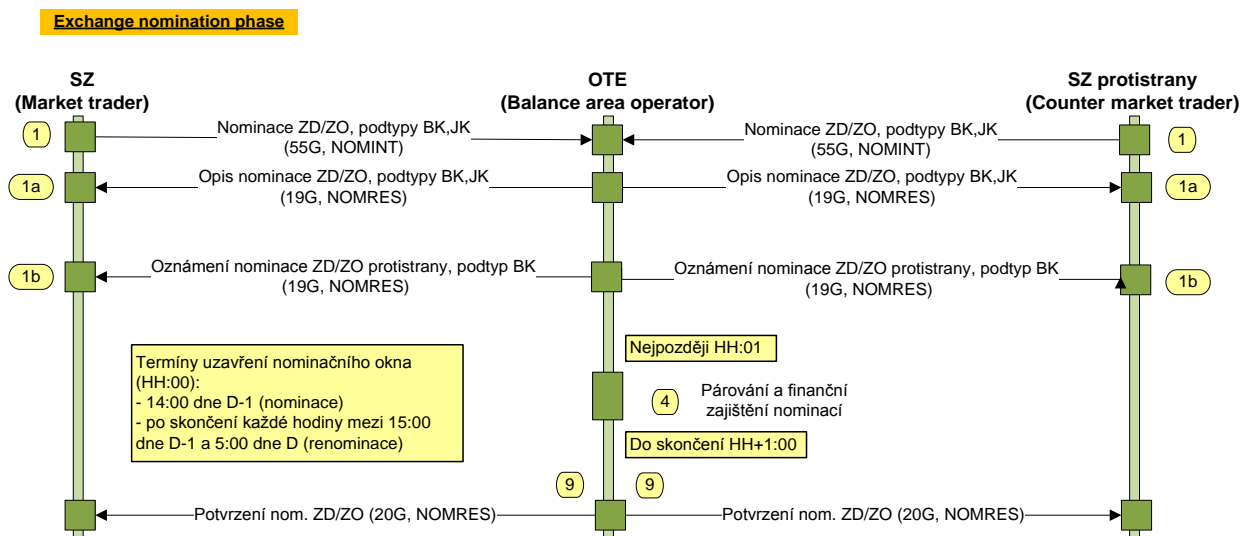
Exchange nomination phase

SZ
(Market trader)

OTE
(Balance area operator)

SZ protistrany
(Counter market trader)

1
Nominace ZD/ZO, podtypy BK,JK
(55G, NOMINT)

Nominace ZD/ZO, podtypy BK,JK
(55G, NOMINT)
1

1a
Opis nominace ZD/ZO, podtypy BK,JK
(19G, NOMRES)

Opis nominace ZD/ZO, podtypy BK,JK
(19G, NOMRES)
1a

1b
Oznámení nominace ZD/ZO protistrany, podtyp BK
(19G, NOMRES)

Oznámení nominace ZD/ZO protistrany, podtyp BK
(19G, NOMRES)
1b

Nejpozději HH:01

Termíny uzavření nominačního okna (HH:00):
- 14:00 dne D-1 (nominace)
- po skončení každé hodiny mezi 15:00 dne D-1 a 5:00 dne D (renominace)

4
Párování a finanční zajištění nominací

Do skončení HH+1:00

9
9

Potvrzení nom. ZD/ZO (20G, NOMRES)
Potvrzení nom. ZD/ZO (20G, NOMRES)